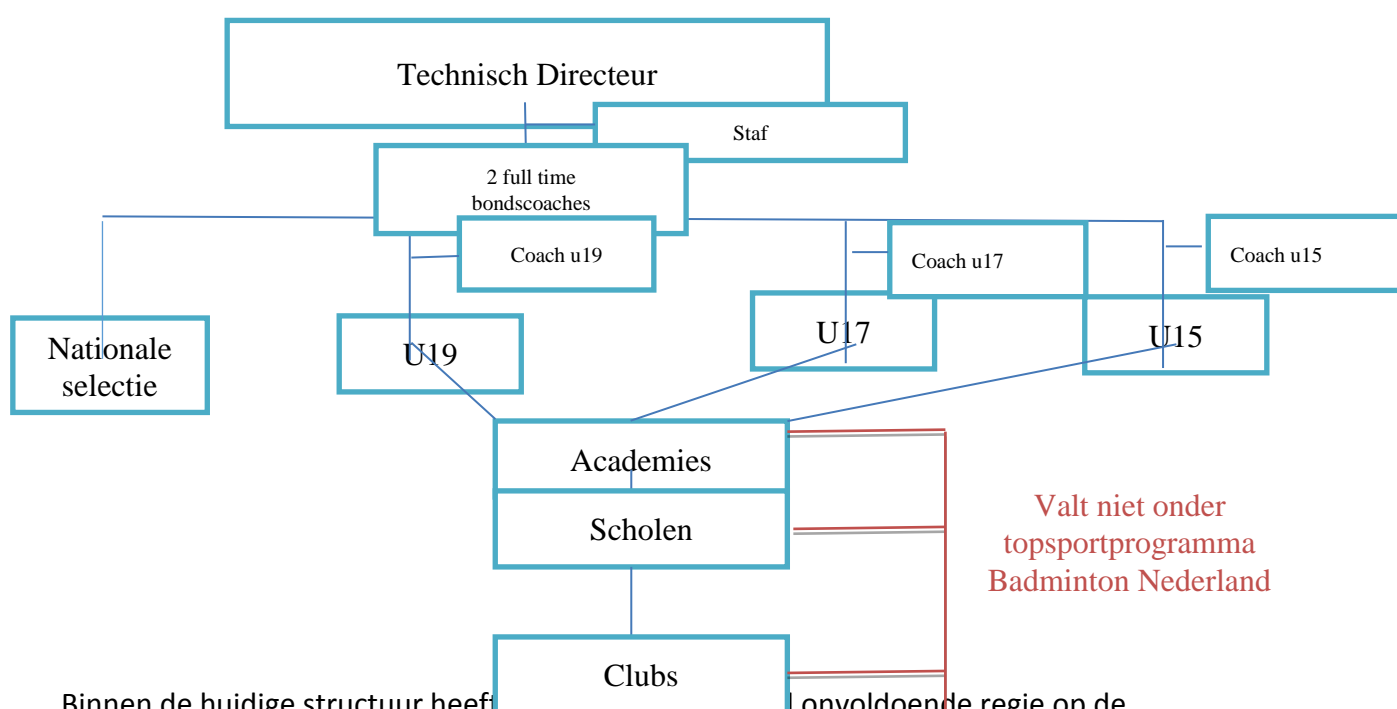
Technisch Directeur

Staf

2 full time bondscoaches

Coach u19

Coach u17

Coach u15

Nationale selectie

U19

U17

U15

Academies

Scholen

Clubs

Valt niet onder topsportprogramma Badminton Nederland

Binnen de huidige structuur heeft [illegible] onvoldoende regie op de